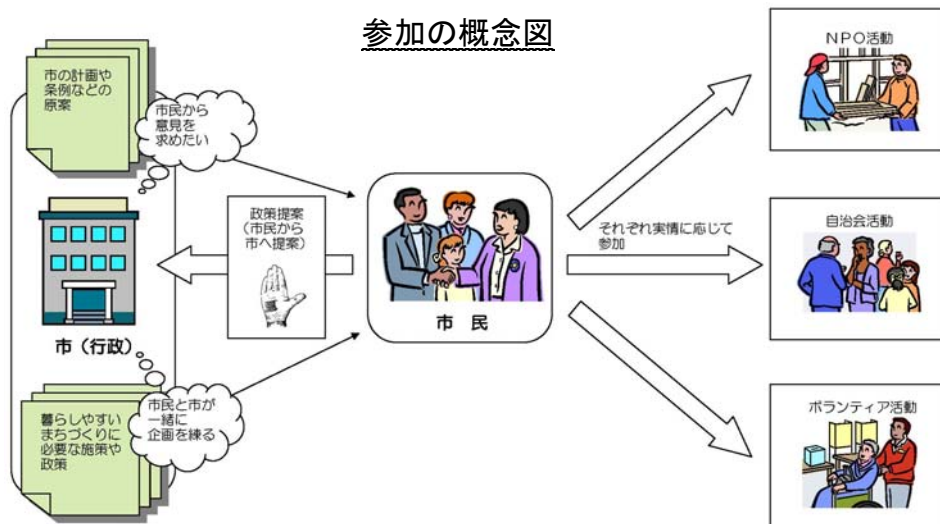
参加の概念図

市の計画や条例などの原案

市民から意見を求めたい

市（行政）

暮らしやすいまちづくりに必要な施策や政策

市民と市が一緒に企画を練る

政策提案（市民から市へ提案）

市　民

それぞれ実情に応じて参加

NPO活動

自治会活動

ボランティア活動